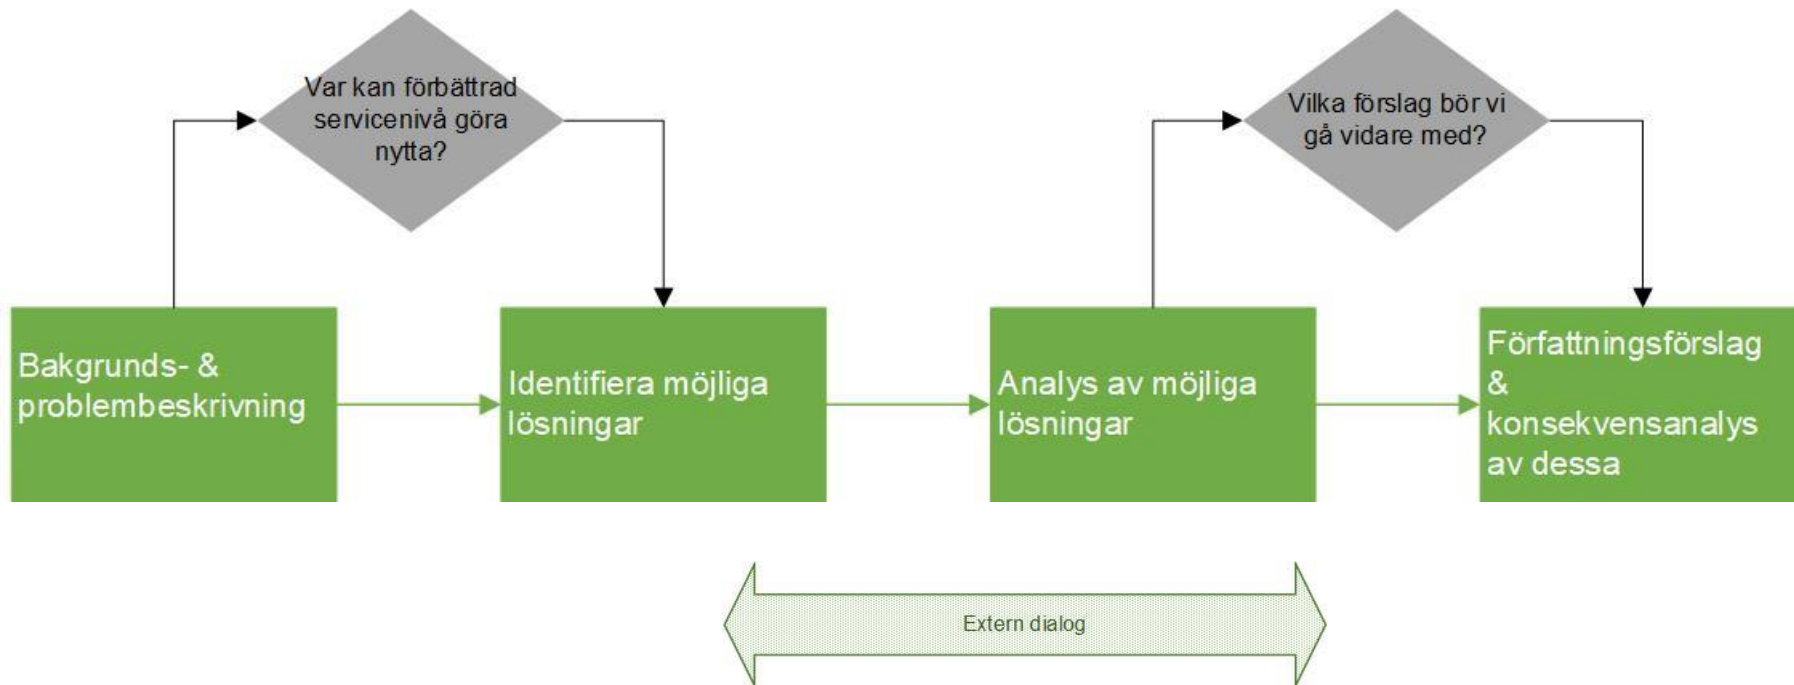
Var kan förbättrad servicenivå göra nytta?

Vilka förslag bör vi gå vidare med?

Bakgrunds- & problembeskrivning

Identifiera möjliga lösningar

Analys av möjliga lösningar

Författningsförslag & konsekvensanalys av dessa

Extern dialog